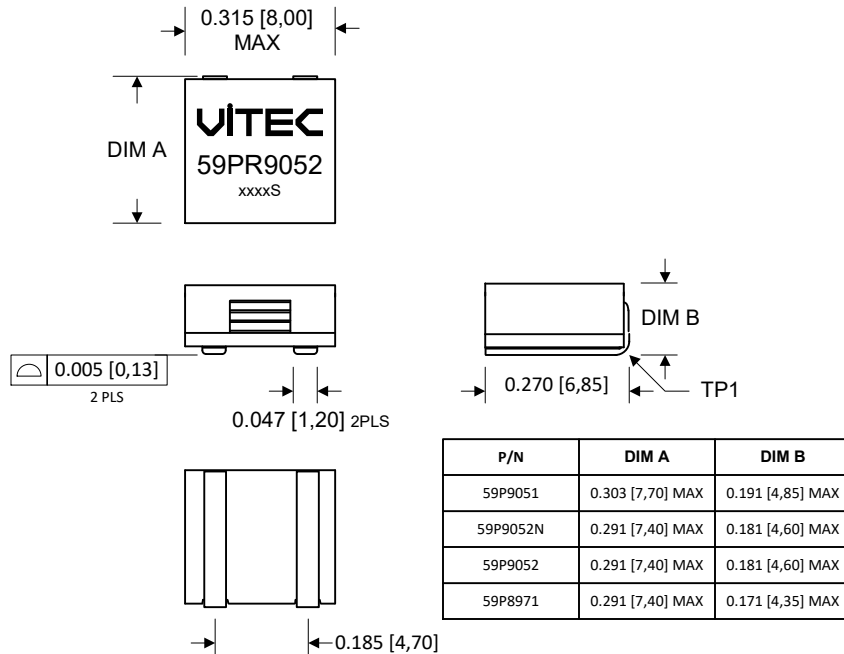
0.315 [8,00]
MAX

DIM A

VITEC
59PR9052
xxxxS

DIM B

0.005 [0,13]
2 PLS

0.270 [6,85]

TP1

0.047 [1,20] 2PLS

| P/N | DIM A | DIM B |
|---|---|---|
| 59P9051 | 0.303 [7,70] MAX | 0.191 [4,85] MAX |
| 59P9052N | 0.291 [7,40] MAX | 0.181 [4,60] MAX |
| 59P9052 | 0.291 [7,40] MAX | 0.181 [4,60] MAX |
| 59P8971 | 0.291 [7,40] MAX | 0.171 [4,35] MAX |

0.185 [4,70]